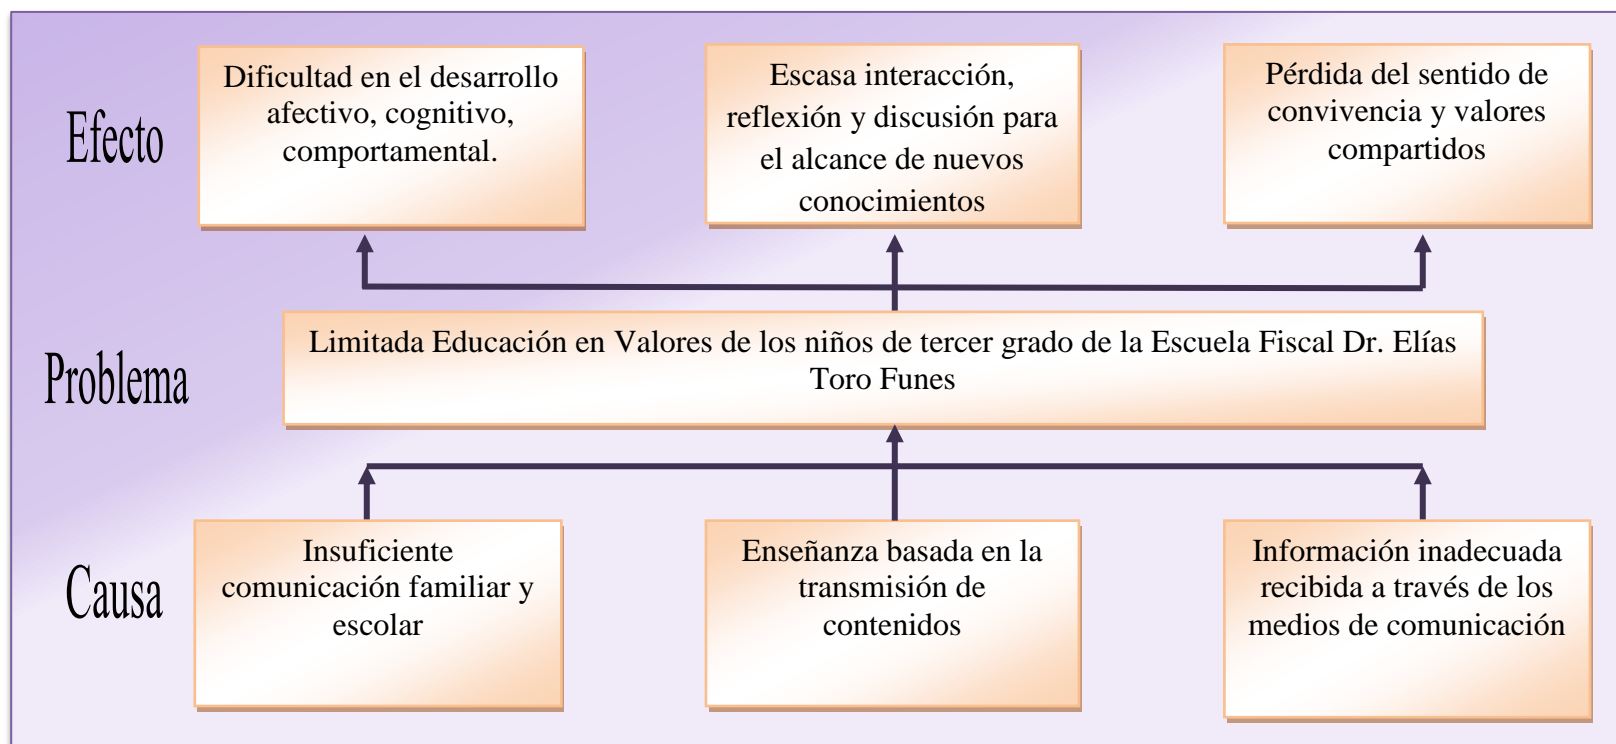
Efecto

Dificultad en el desarrollo afectivo, cognitivo, comportamental.

Escasa interacción, reflexión y discusión para el alcance de nuevos conocimientos

Pérdida del sentido de convivencia y valores compartidos

Problema

Limitada Educación en Valores de los niños de tercer grado de la Escuela Fiscal Dr. Elías Toro Funes

Causa

Insuficiente comunicación familiar y escolar

Enseñanza basada en la transmisión de contenidos

Información inadecuada recibida a través de los medios de comunicación